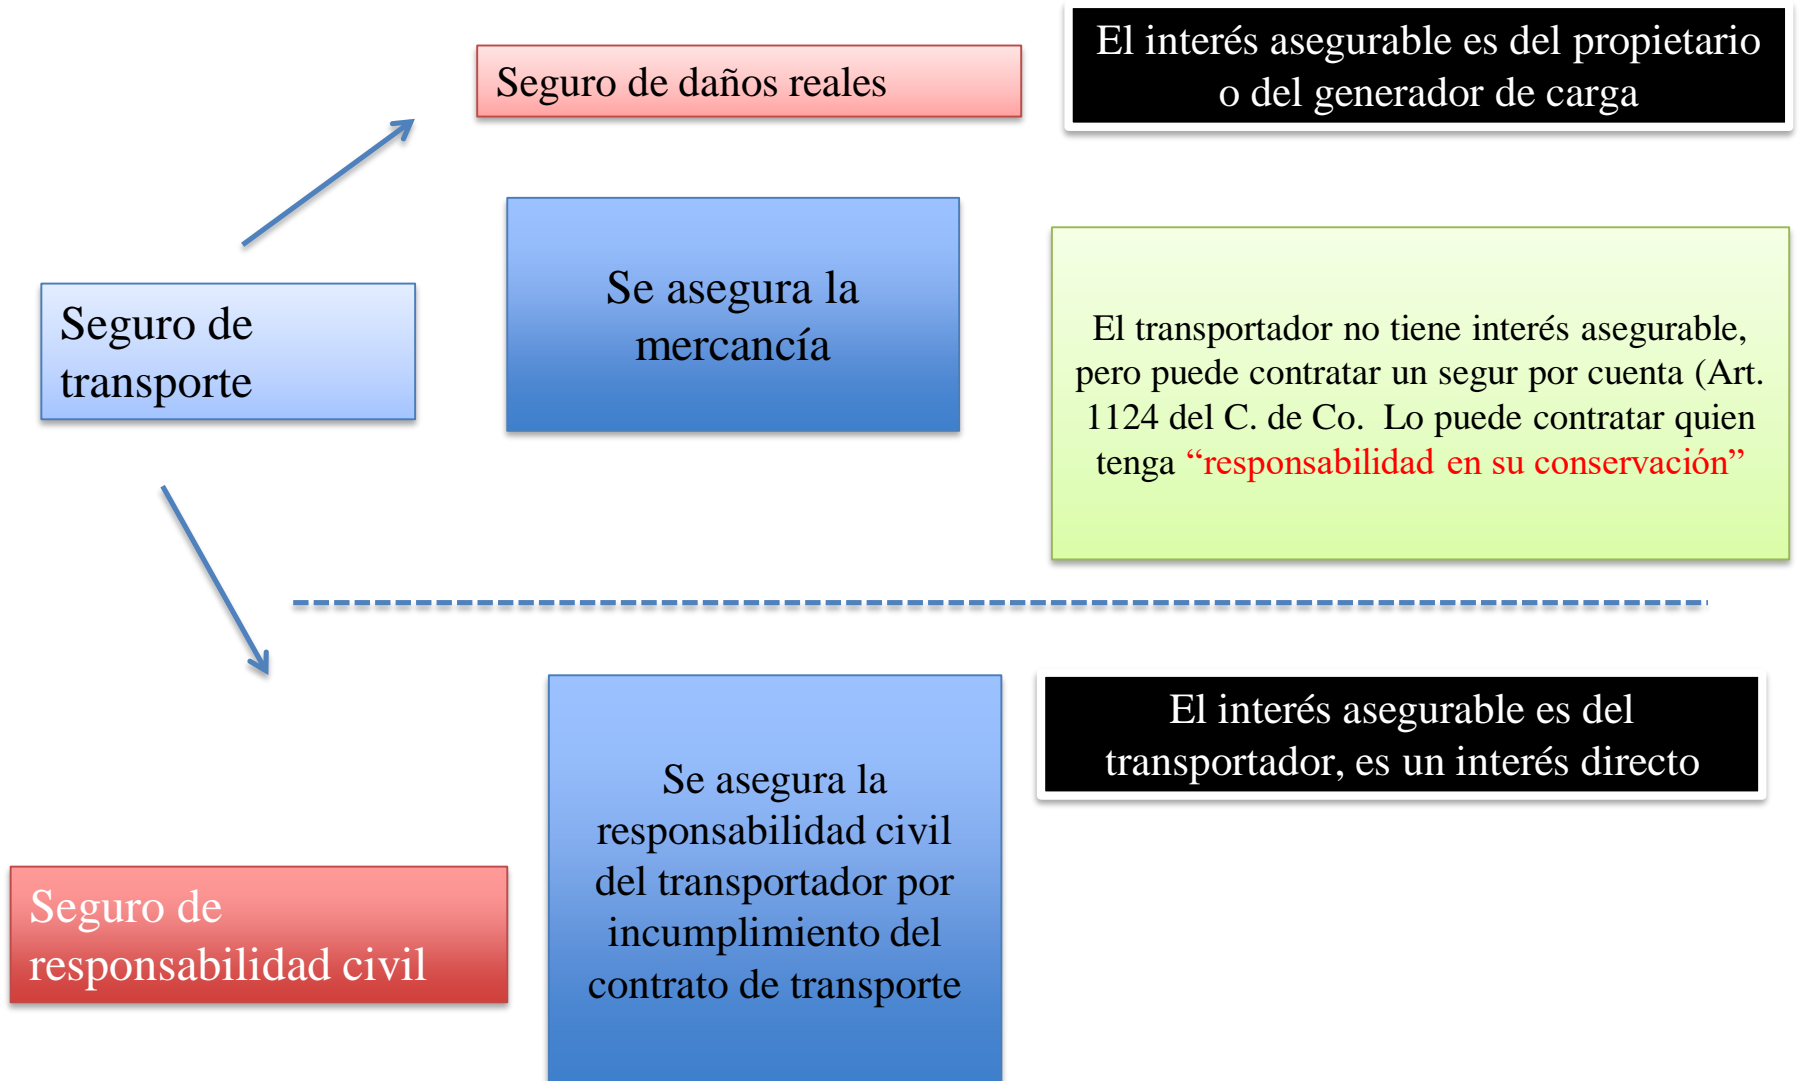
Seguro de transporte

Seguro de daños reales

El interés asegurable es del propietario o del generador de carga

Se asegura la mercancía

El transportador no tiene interés asegurable, pero puede contratar un segur por cuenta (Art. 1124 del C. de Co. Lo puede contratar quien tenga “responsabilidad en su conservación”

Seguro de responsabilidad civil

Se asegura la responsabilidad civil del transportador por incumplimiento del contrato de transporte

El interés asegurable es del transportador, es un interés directo